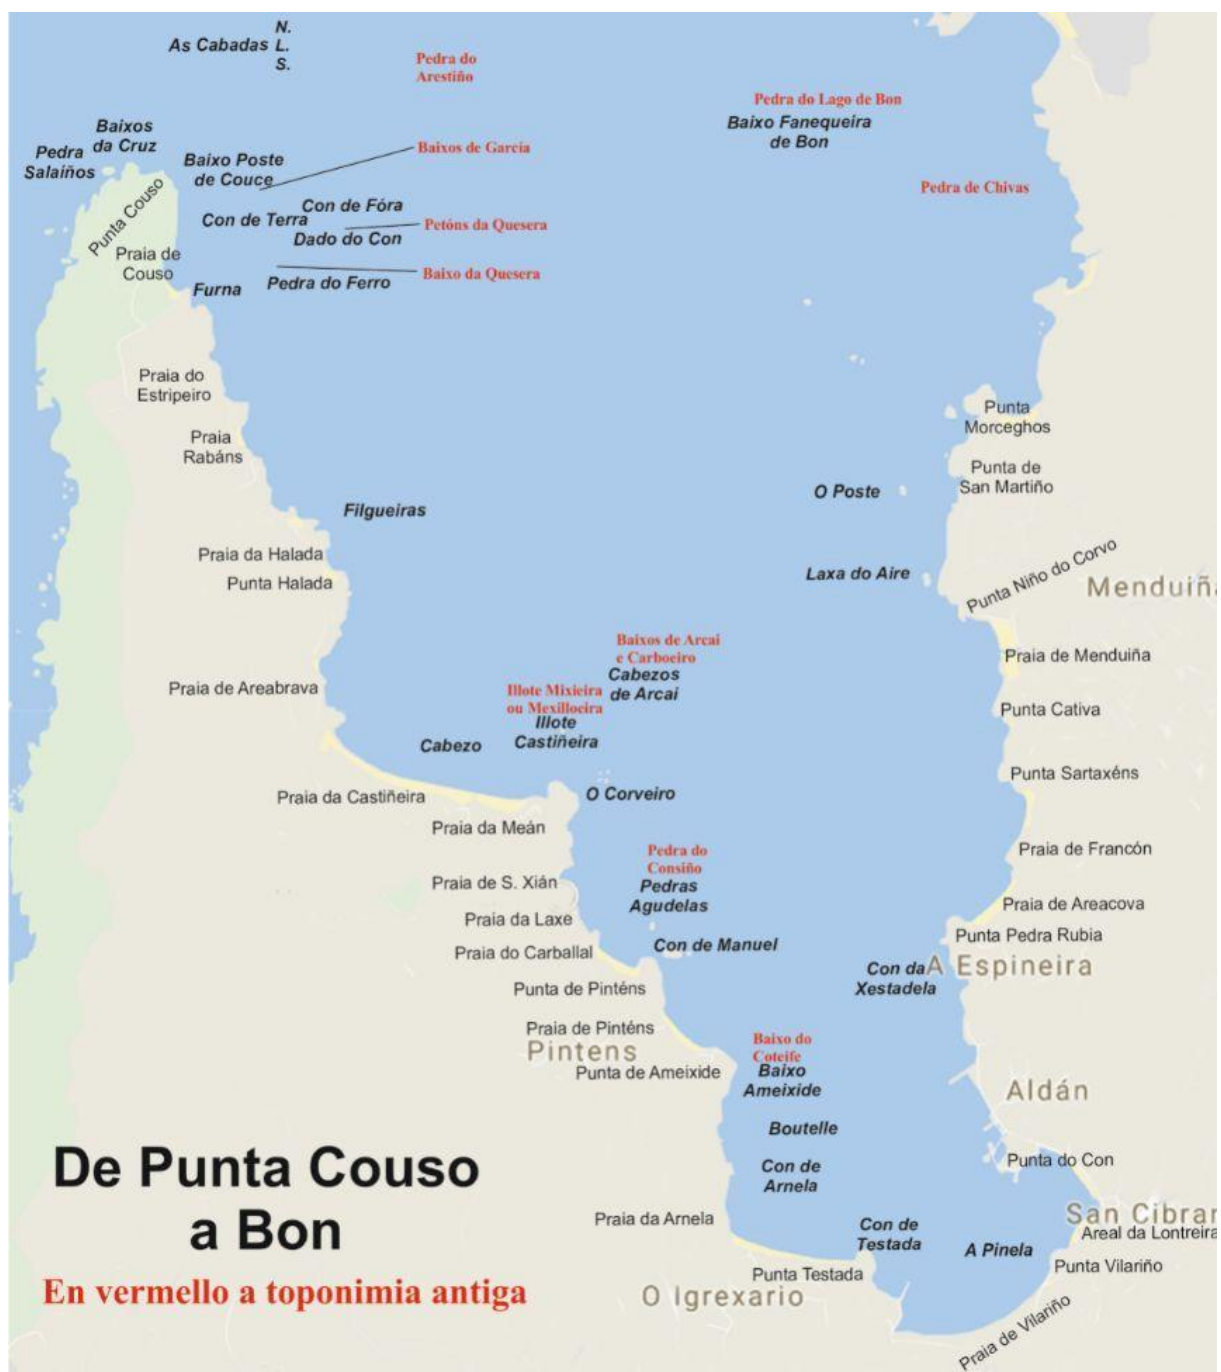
As Cabadas N. L. S.
Pedra do Arestiño
Pedra do Lago de Bon
Baixo Fanequeira de Bon
Baixos da Cruz
Pedra Salaiños
Baixo Poste de Couce
Baixos de García
Pedra de Chivas
Punta Couso
Con de Fóra
Con de Terra
Petóns da Quesera
Dado do Con
Praia de Couso
Baixo da Quesera
Furna
Pedra do Ferro
Praia do Estripeiro
Punta Morceghos
Praia Rabáns
Punta de San Martiño
O Poste
Filgueiras
Praia da Halada
Punta Halada
Laxa do Aire
Punta Niño do Corvo
Menduiña
Baixos de Arcai e Carboeiro
Praia de Menduiña
Cabezos de Arcai
Praia de Areabrava
Illote Mixieira ou Mexilloeira
Illote Castiñeira
Punta Cativa
Cabezo
Punta Sartaxéns
Praia da Castiñeira
O Corveiro
Praia da Meán
Pedra do Consiño
Praia de Francón
Pedras Agudelas
Praia de S. Xián
Praia da Laxe
Praia de Areacova
Punta Pedra Rubia
Praia do Carballal
Con de Manuel
Con da Xestadela
A Espineira
Punta de Pinténs
Praia de Pinténs
Pintens
Baixo do Coteife
Baixo Ameixide
Punta de Ameixide
Aldán
Boutelle
De Punta Couso a Bon
Con de Arnela
Punta do Con
San Cibrar
Areal da Lontreira
Praia da Arnela
Con de Testada
A Pinela
Punta Vilariño
En vermello a toponimia antiga
Punta Testada
O Igrexario
Praia de Vilariño